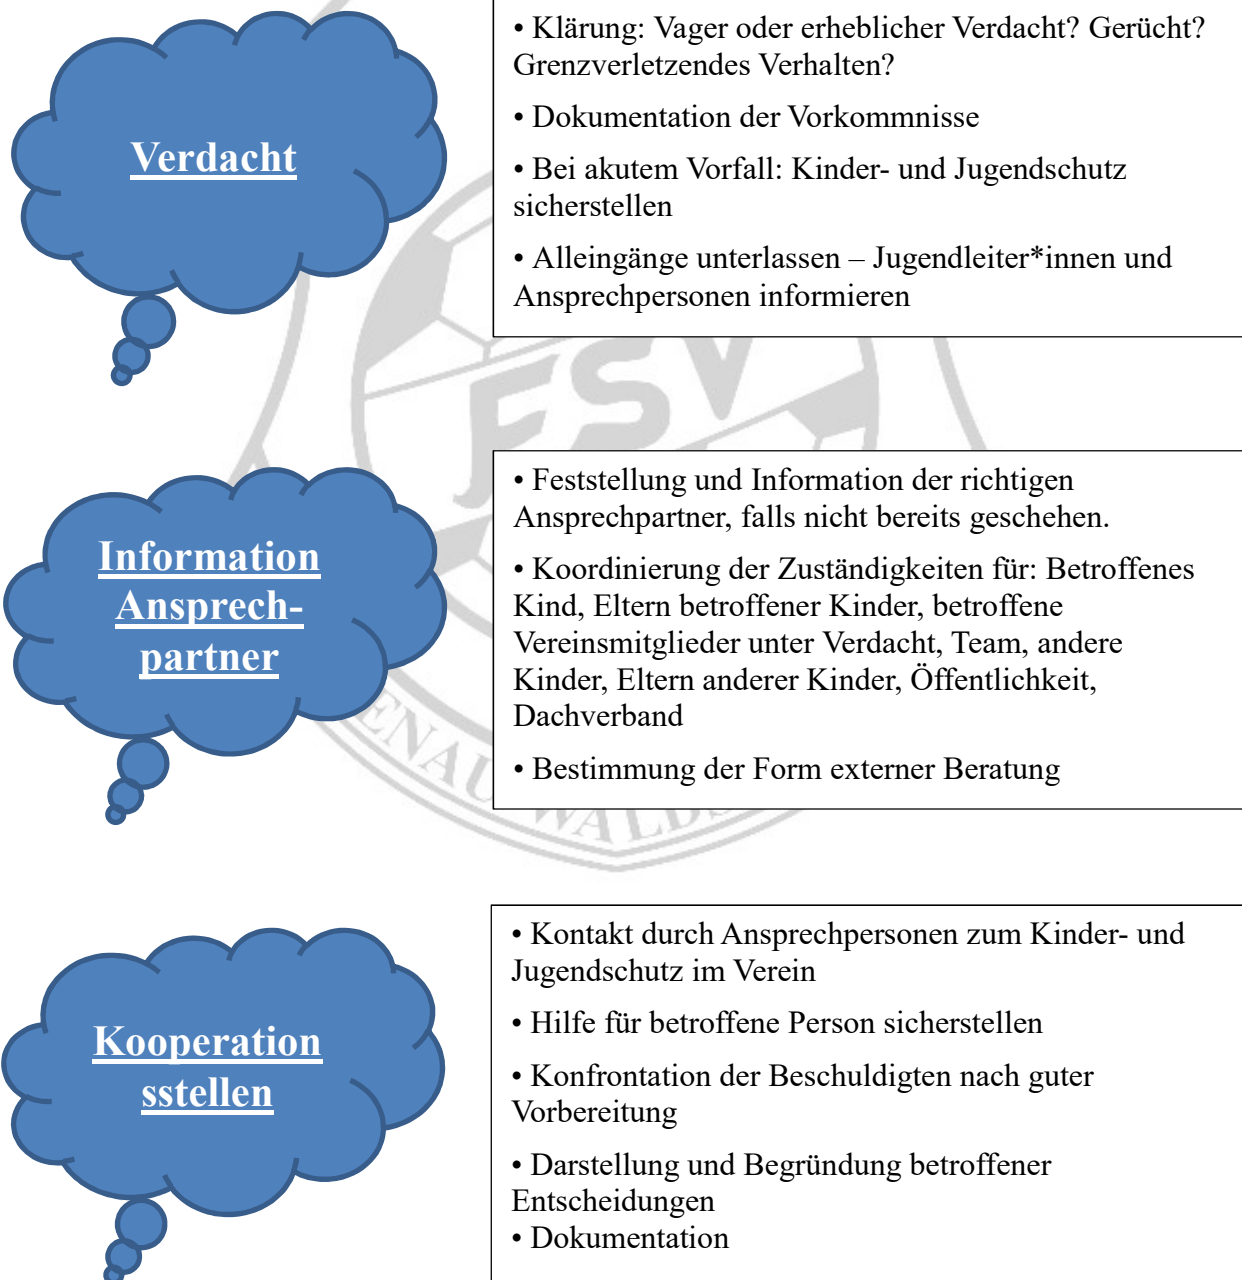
Verdacht

• Klärung: Vager oder erheblicher Verdacht? Gerücht? Grenzverletzendes Verhalten?

• Dokumentation der Vorkommnisse

• Bei akutem Vorfall: Kinder- und Jugendschutz sicherstellen

• Alleingänge unterlassen – Jugendleiter*innen und Ansprechpersonen informieren

FSV

Information Ansprech-partner

• Feststellung und Information der richtigen Ansprechpartner, falls nicht bereits geschehen.

• Koordinierung der Zuständigkeiten für: Betroffenes Kind, Eltern betroffener Kinder, betroffene Vereinsmitglieder unter Verdacht, Team, andere Kinder, Eltern anderer Kinder, Öffentlichkeit, Dachverband

• Bestimmung der Form externer Beratung

ENAU WALDE

Kooperation sstellen

• Kontakt durch Ansprechpersonen zum Kinder- und Jugendschutz im Verein

• Hilfe für betroffene Person sicherstellen

• Konfrontation der Beschuldigten nach guter Vorbereitung

• Darstellung und Begründung betroffener Entscheidungen
• Dokumentation